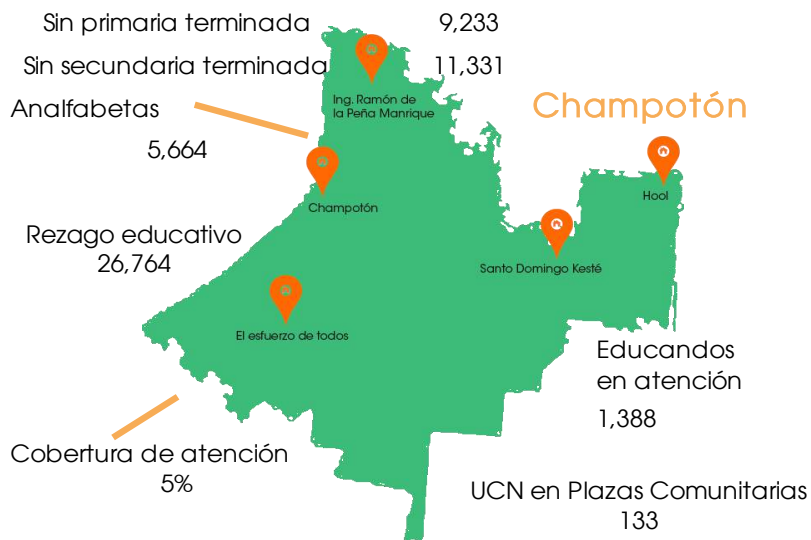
Sin primaria terminada 9,233

Sin secundaria terminada 11,331

Analfabetas

5,664

Champotón

Ing. Ramón de la Peña Manrique

Champotón

Hool

Santo Domingo Kesté

Rezago educativo
26,764

El esfuerzo de todos

Educandos en atención

1,388

Cobertura de atención
5%

UCN en Plazas Comunitarias
133